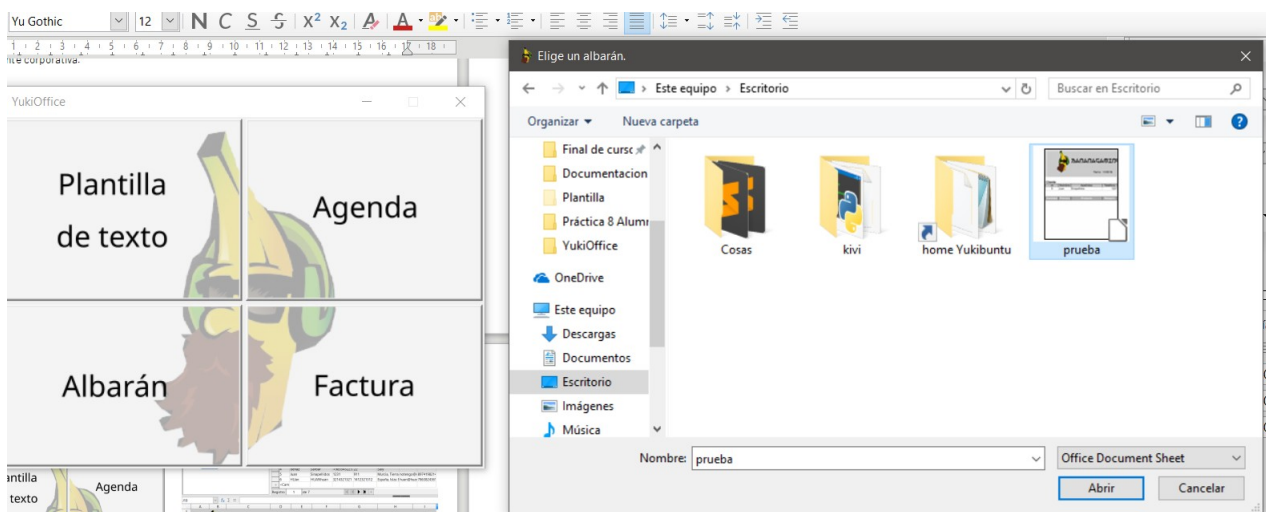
Yu Gothic 12 N C S S $X^2$ $X_2$

ite corporativa.

YukiOffice

Plantilla de texto

Agenda

Albarán

Factura

antilla texto

Agenda

Elige un albarán.

Este equipo › Escritorio

Buscar en Escritorio

Organizar ▾ Nueva carpeta

Final de curso

Documentacion

Plantilla

Práctica 8 Alum

YukiOffice

OneDrive

Este equipo

Descargas

Documentos

Escritorio

Imágenes

Música

Cosas

kivi

home Yukibuntu

prueba

Nombre: prueba

Office Document Sheet

Abrir

Cancelar